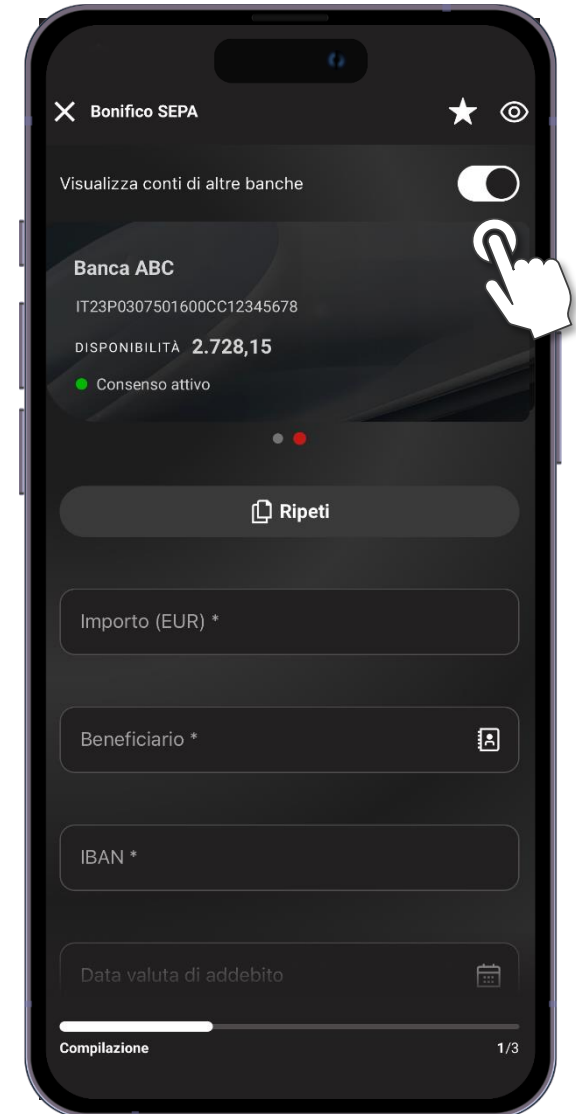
Bonifico SEPA

Visualizza conti di altre banche

Banca ABC

IT23P0307501600CC12345678

DISPONIBILITÀ 2.728,15

Consenso attivo

Ripeti

Importo (EUR) *

Beneficiario *

IBAN *

Data valuta di addebito

Compilazione

1/3